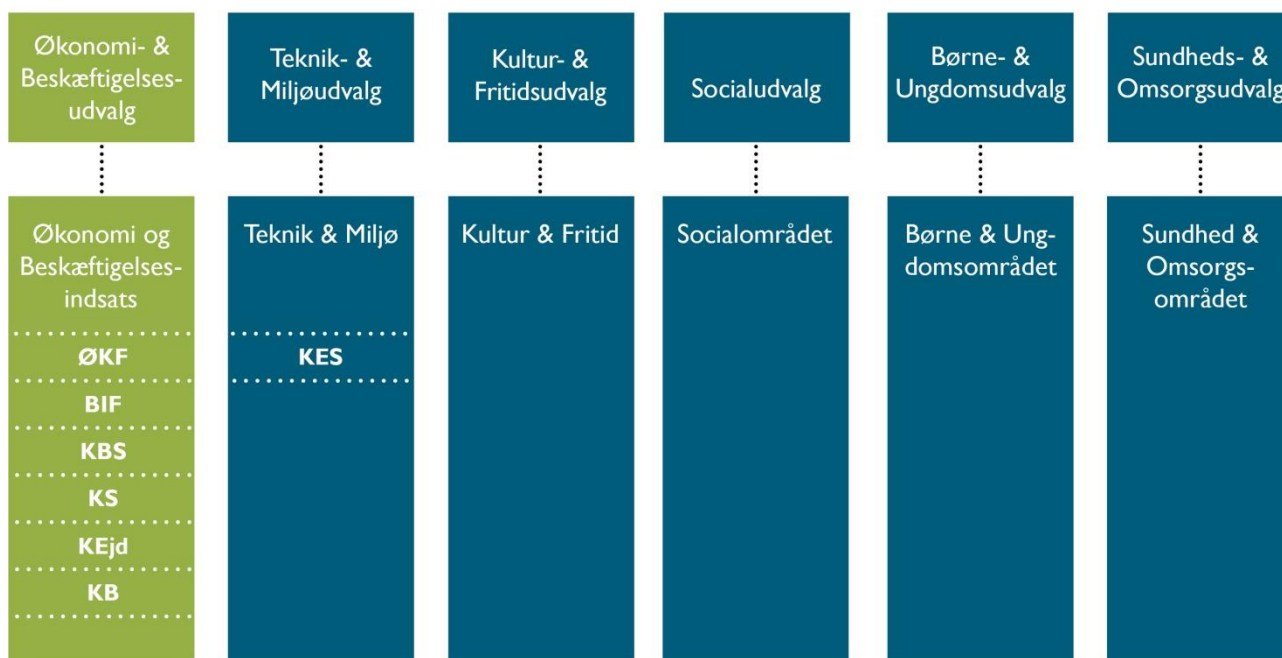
Økonomi- & Beskæftigelsesudvalg

Økonomi og Beskæftigelsesindsats

ØKF

BIF

KBS

KS

KEjd

KB

Teknik- & Miljøudvalg

Teknik & Miljø

KES

Kultur- & Fritidsudvalg

Kultur & Fritid

Socialudvalg

Socialområdet

Børne- & Ungdomsudvalg

Børne & Ungdomsområdet

Sundheds- & Omsorgsudvalg

Sundhed & Omsorgsområdet